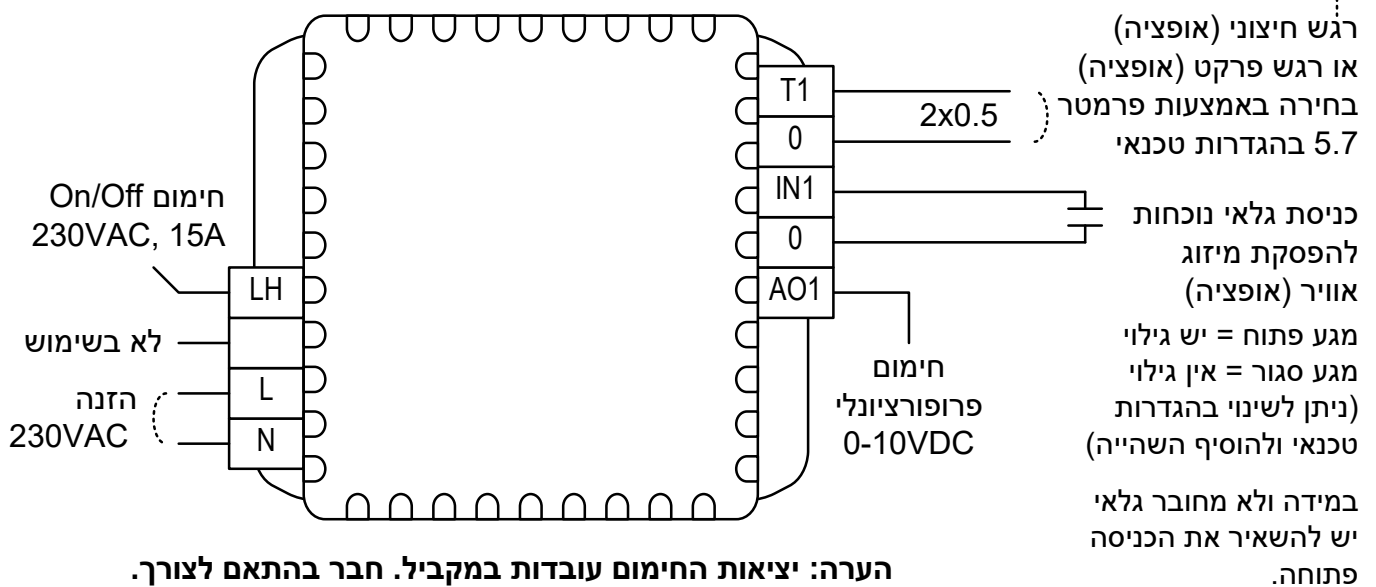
רגש חיצוני (אופציה)
או רגש פרקט (אופציה)
בחירה באמצעות פרמטר
5.7 בהגדרות טכנאי

T1
0
2x0.5

חימום On/Off
230VAC, 15A

IN1
0

כניסת גלאי נוכחות
להפסקת מיזוג
אוויר (אופציה)

LH
AO1

לא בשימוש

מגע פתוח = יש גילוי
מגע סגור = אין גילוי
(ניתן לשינוי בהגדרות
טכנאי ולהוסיף השהייה)

הזנה
230VAC

L
N

חימום
פרופורציונלי
0-10VDC

במידה ולא מחובר גלאי
יש להשאיר את הכניסה
פתוחה.

הערה: יציאות החימום עובדות במקביל. חבר בהתאם לצורך.